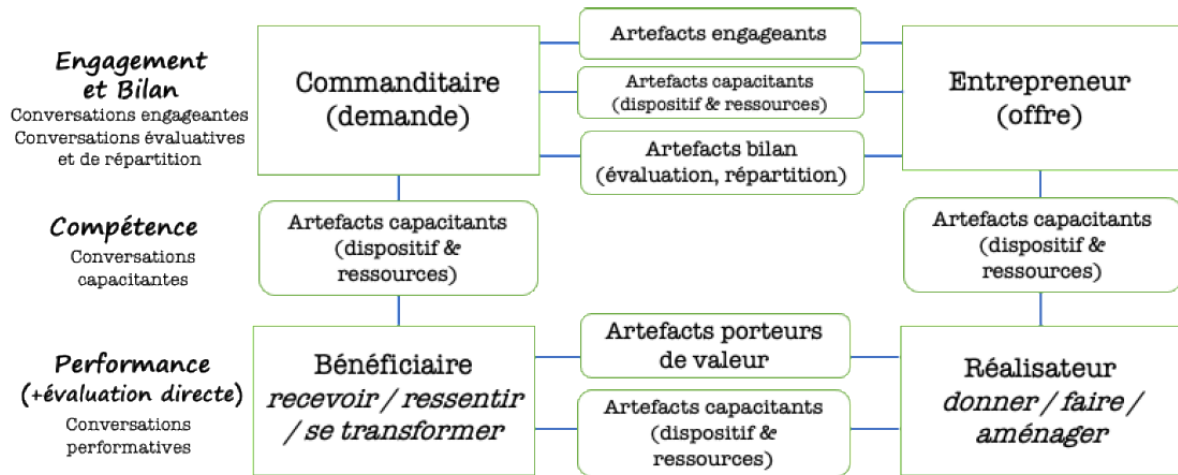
Engagement et Bilan
Conversations engageantes
Conversations évaluatives et de répartition

Commanditaire (demande)

Artefacts engageants

Artefacts capacitants (dispositif & ressources)

Artefacts bilan (évaluation, répartition)

Entrepreneur (offre)

Compétence
Conversations capacitantes

Artefacts capacitants (dispositif & ressources)

Artefacts capacitants (dispositif & ressources)

Performance (+évaluation directe)
Conversations performatives

Bénéficiaire
*recevoir / ressentir / se transformer*

Artefacts porteurs de valeur

Artefacts capacitants (dispositif & ressources)

Réalisateur
*donner / faire / aménager*